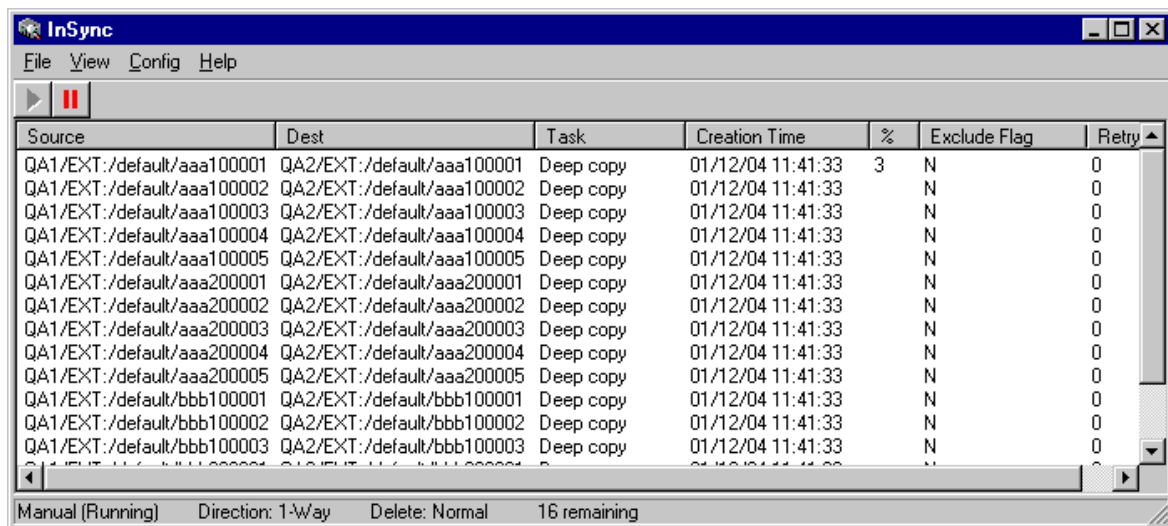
InSync

File View Config Help

| Source | Dest | Task | Creation Time | % | Exclude Flag | Retry |
|---|---|---|---|---|---|---|
| QA1/EXT:/default/aaa100001 | QA2/EXT:/default/aaa100001 | Deep copy | 01/12/04 11:41:33 | 3 | N | 0 |
| QA1/EXT:/default/aaa100002 | QA2/EXT:/default/aaa100002 | Deep copy | 01/12/04 11:41:33 | | N | 0 |
| QA1/EXT:/default/aaa100003 | QA2/EXT:/default/aaa100003 | Deep copy | 01/12/04 11:41:33 | | N | 0 |
| QA1/EXT:/default/aaa100004 | QA2/EXT:/default/aaa100004 | Deep copy | 01/12/04 11:41:33 | | N | 0 |
| QA1/EXT:/default/aaa100005 | QA2/EXT:/default/aaa100005 | Deep copy | 01/12/04 11:41:33 | | N | 0 |
| QA1/EXT:/default/aaa200001 | QA2/EXT:/default/aaa200001 | Deep copy | 01/12/04 11:41:33 | | N | 0 |
| QA1/EXT:/default/aaa200002 | QA2/EXT:/default/aaa200002 | Deep copy | 01/12/04 11:41:33 | | N | 0 |
| QA1/EXT:/default/aaa200003 | QA2/EXT:/default/aaa200003 | Deep copy | 01/12/04 11:41:33 | | N | 0 |
| QA1/EXT:/default/aaa200004 | QA2/EXT:/default/aaa200004 | Deep copy | 01/12/04 11:41:33 | | N | 0 |
| QA1/EXT:/default/aaa200005 | QA2/EXT:/default/aaa200005 | Deep copy | 01/12/04 11:41:33 | | N | 0 |
| QA1/EXT:/default/bbb100001 | QA2/EXT:/default/bbb100001 | Deep copy | 01/12/04 11:41:33 | | N | 0 |
| QA1/EXT:/default/bbb100002 | QA2/EXT:/default/bbb100002 | Deep copy | 01/12/04 11:41:33 | | N | 0 |
| QA1/EXT:/default/bbb100003 | QA2/EXT:/default/bbb100003 | Deep copy | 01/12/04 11:41:33 | | N | 0 |
| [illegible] | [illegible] | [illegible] | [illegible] | | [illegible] | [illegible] |

Manual (Running) Direction: 1-Way Delete: Normal 16 remaining